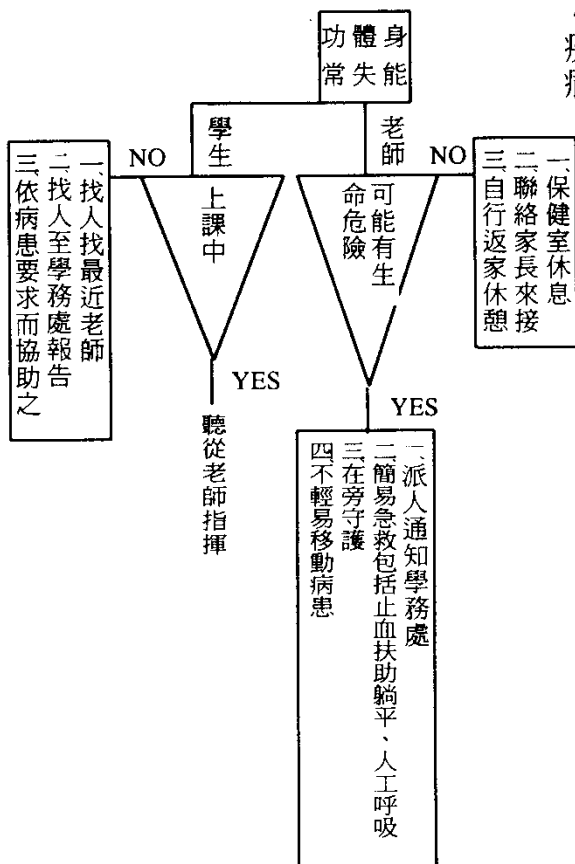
身體功能失常

學生

老師

上課中

可能有生命危險

NO

一、找人找最近老師
二、找人至學務處報告
三、依病患要求而協助之

YES

聽從老師指揮

NO

一、保健室休息
二、聯絡家長來接
三、自行返家休憩

YES

一、派人通知學務處
二、簡易急救包括止血扶助躺平、人工呼吸
三、在旁守護
四、不輕易移動病患

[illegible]